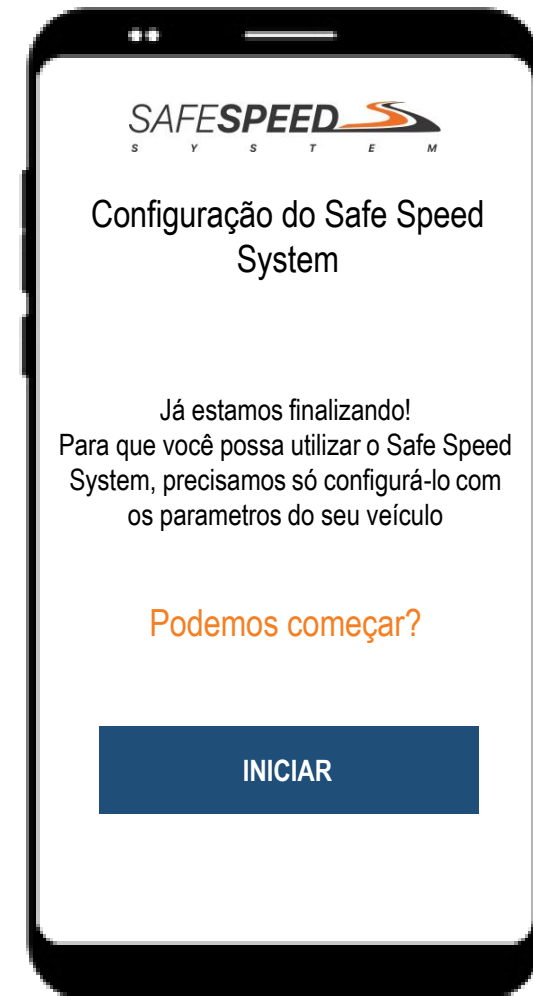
SAFESPEED
S Y S T E M

Configuração do Safe Speed System

Já estamos finalizando!
Para que você possa utilizar o Safe Speed System, precisamos só configurá-lo com os parametros do seu veículo

Podemos começar?

INICIAR